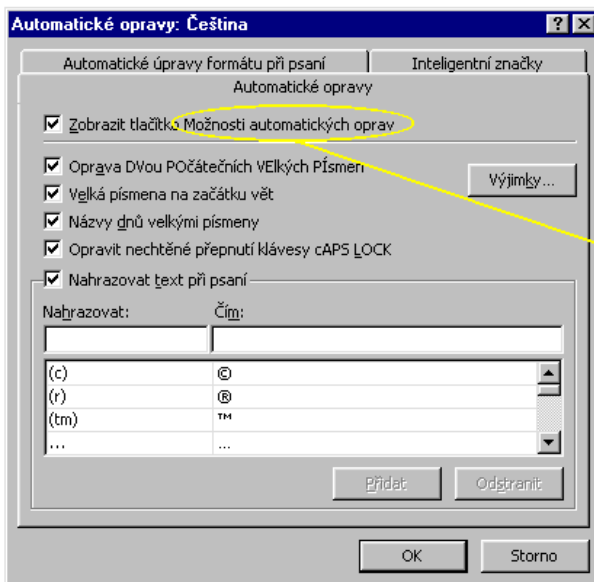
Automatické opravy: Čeština

Automatické úpravy formátu při psaní | Inteligentní značky

Automatické opravy

Zobrazit tlačítko Možnosti automatických oprav

Oprava DVou POčátečních VElkých PÍsmen

Výjimky...

Velká písmena na začátku vět

Názvy dnů velkými písmeny

Opravit nechtěné přepnutí klávesy cAPS LOCK

Nahrazovat text při psaní

Nahrazovat:

Čím:

| | |
|---|---|
| (c) | © |
| (r) | ® |
| (tm) | ™ |
| ... | ... |

Přidat

Odstranit

OK

Storno